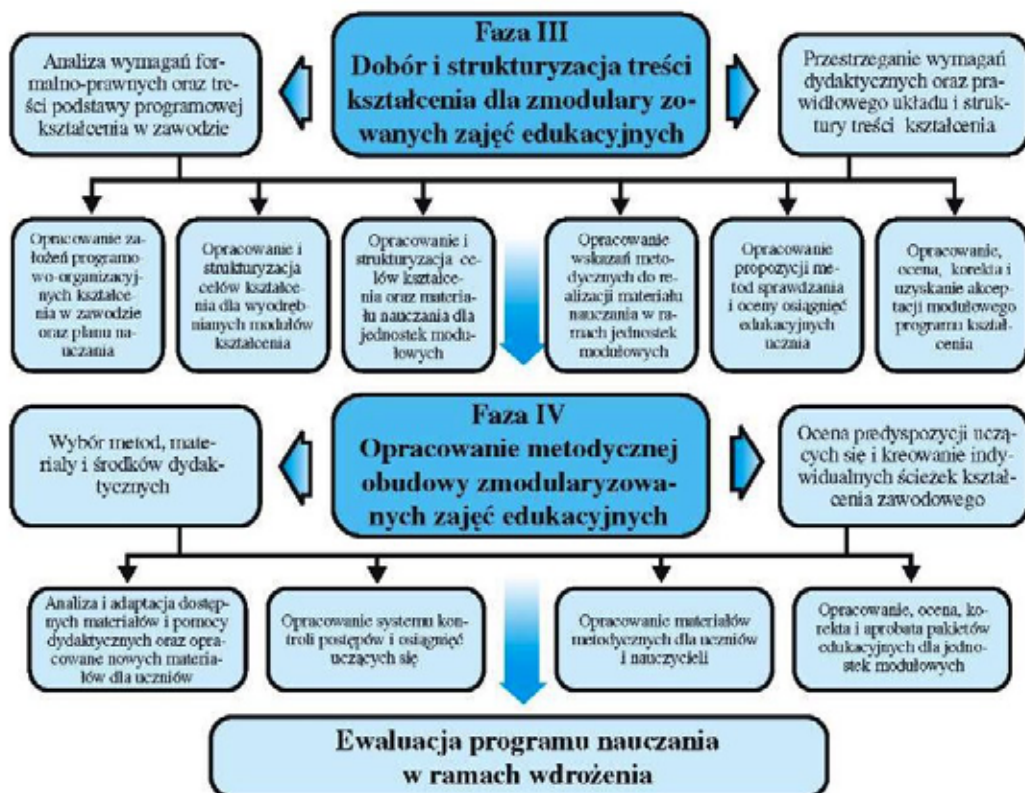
Faza III
Dobór i strukturyzacja treści kształcenia dla zmodularyzowanych zajęć edukacyjnych

Analiza wymagań formalno-prawnych oraz treści podstawy programowej kształcenia w zawodzie

Przestrzeganie wymagań dydaktycznych oraz prawidłowego układu i struktury treści kształcenia

Opracowanie założeń programowo-organizacyjnych kształcenia w zawodzie oraz planu nauczania

Opracowanie i strukturyzacja celów kształcenia dla wyodrębnianych modułów kształcenia

Opracowanie i strukturyzacja celów kształcenia oraz materiału nauczania dla jednostek modułowych

Opracowanie wskazań metodycznych do realizacji materiału nauczania w ramach jednostek modułowych

Opracowanie propozycji metod sprawdzania i oceny osiągnięć edukacyjnych ucznia

Opracowanie, ocena, korekta i uzyskanie akceptacji modułowego programu kształcenia

Faza IV
Opracowanie metodycznej obudowy zmodularyzowanych zajęć edukacyjnych

Wybór metod, materiały i środków dydaktycznych

Ocena predyspozycji uczących się i kreowanie indywidualnych ścieżek kształcenia zawodowego

Analiza i adaptacja dostępnych materiałów i pomocy dydaktycznych oraz opracowane nowych materiałów dla uczniów

Opracowanie systemu kontroli postępów i osiągnięć uczących się

Opracowanie materiałów metodycznych dla uczniów i nauczycieli

Opracowanie, ocena, korekta i aprobata pakietów edukacyjnych dla jednostek modułowych

Ewaluacja programu nauczania w ramach wdrożenia